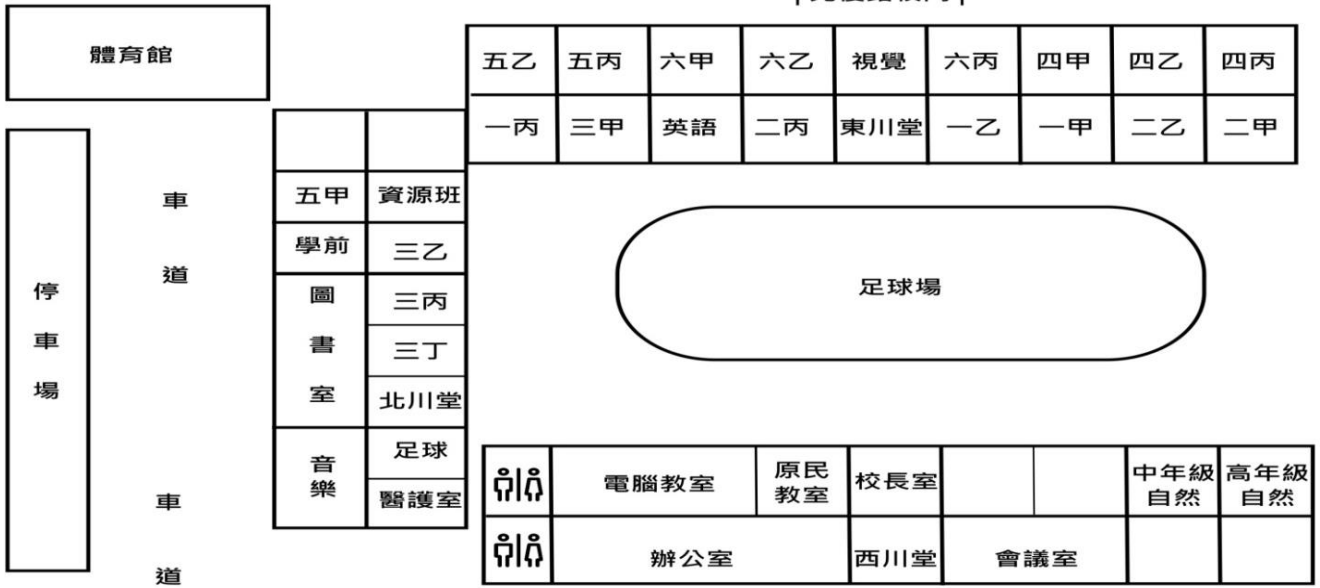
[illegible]

體育館

| 五乙 | 五丙 | 六甲 | 六乙 | 視覺 | 六丙 | 四甲 | 四乙 | 四丙 |
|---|---|---|---|---|---|---|---|---|
| 一丙 | 三甲 | 英語 | 二丙 | 東川堂 | 一乙 | 一甲 | 二乙 | 二甲 |

車

道

停車場

| | |
|---|---|
| 五甲 | 資源班 |
| 學前 | 三乙 |
| 圖書室 | 三丙 |
| | 三丁 |
| | 北川堂 |
| 音樂 | 足球 |
| | 醫護室 |

足球場

| | 電腦教室 | 原民教室 | 校長室 | | | 中年級自然 | 高年級自然 |
|---|---|---|---|---|---|---|---|
| | 辦公室 | | 西川堂 | 會議室 | | | |

車

道